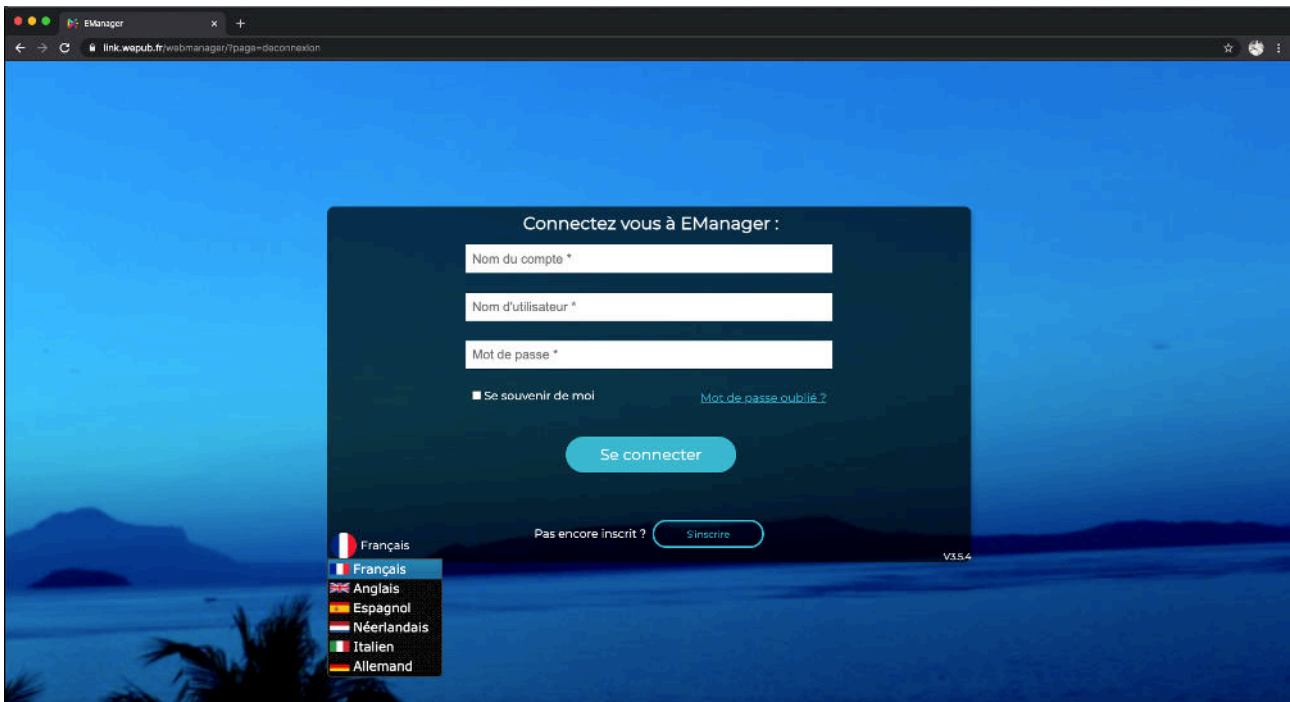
EManager
link.wepub.fr/webmanager/?page=deconnexion

Connectez vous à EManager :

Nom du compte *

Nom d'utilisateur *

Mot de passe *

Se souvenir de moi

Mot de passe oublié ?

Se connecter

Pas encore inscrit ? S'inscrire

Français

Français
Anglais
Espagnol
Néerlandais
Italien
Allemand

V3.5.4